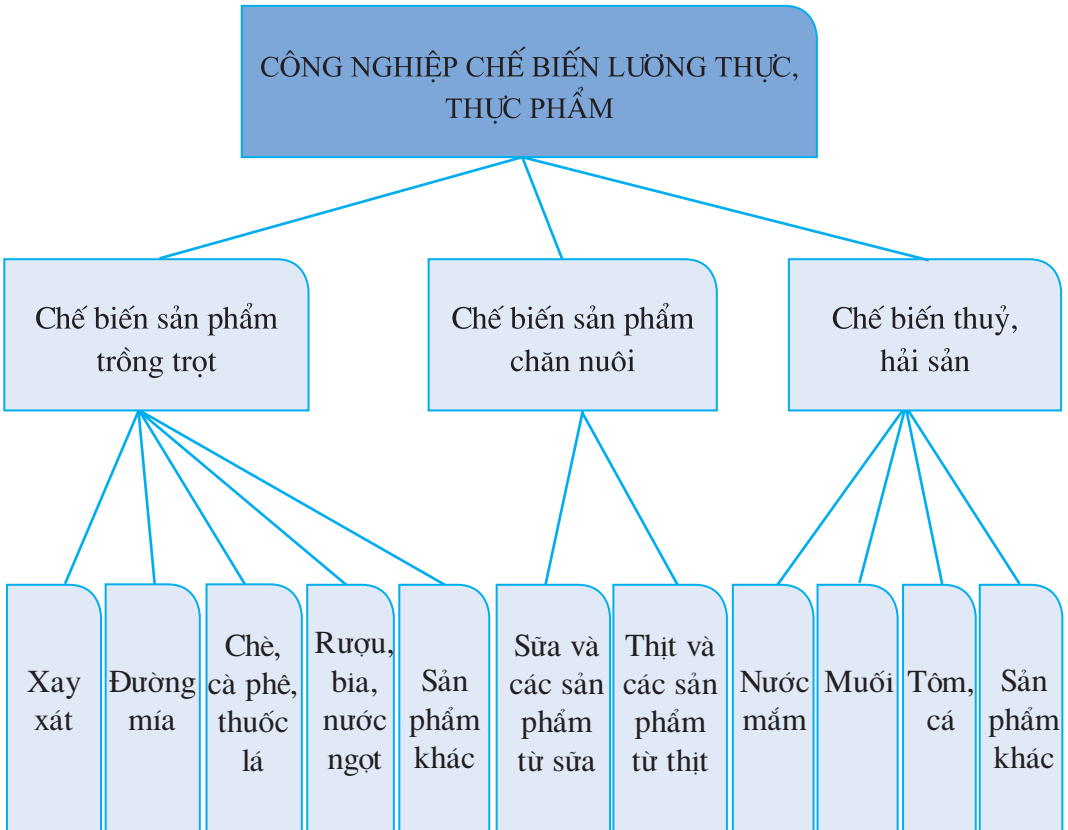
CÔNG NGHIỆP CHẾ BIẾN LƯƠNG THỰC, THỰC PHẨM

Chế biến sản phẩm trồng trọt

Chế biến sản phẩm chăn nuôi

Chế biến thuỷ, hải sản

Xay xát

Đường mía

Chè, cà phê, thuốc lá

Rượu, bia, nước ngọt

Sản phẩm khác

Sữa và các sản phẩm từ sữa

Thịt và các sản phẩm từ thịt

Nước mắm

Muối

Tôm, cá

Sản phẩm khác